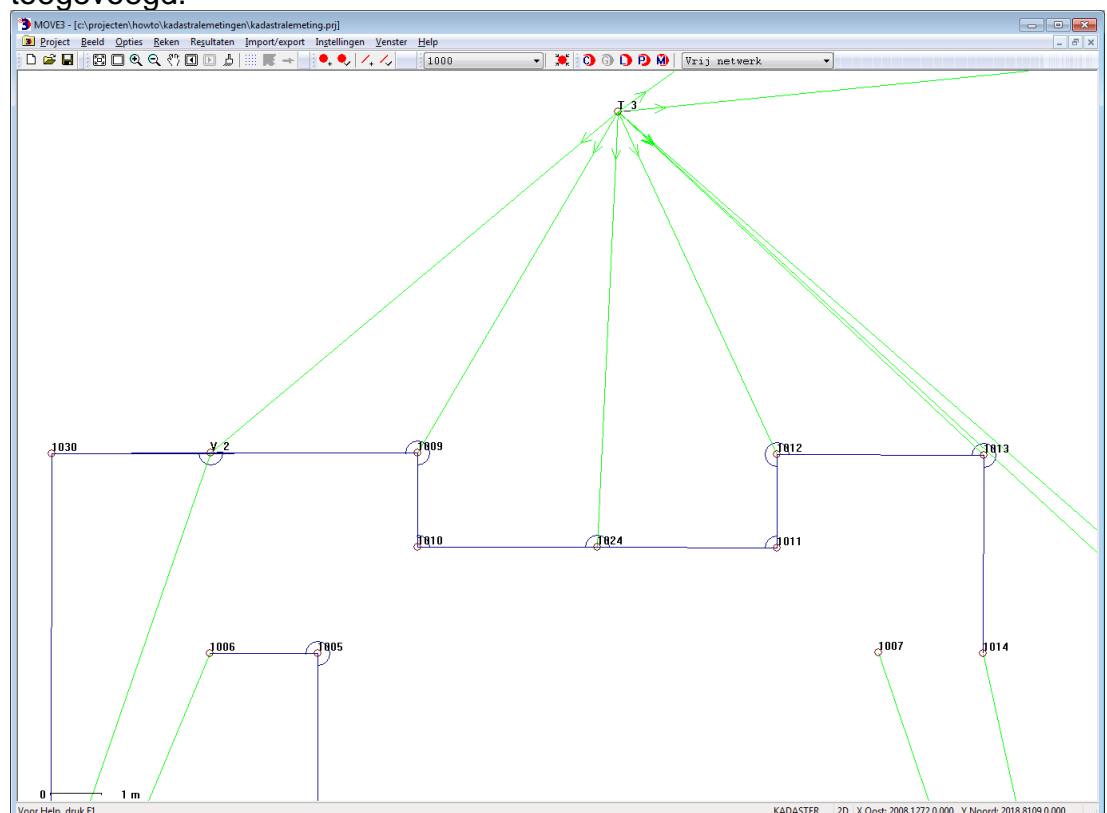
toegevoegd.

MOVE3 - [c:\projecten\howto\kadastralemetingen\kadastralemeting.prj]

Project Beeld Opties Reken Resultaten Import/export Instellingen Venster Help

1000

Vrij netwerk

T 3

1030

V 2

1009

1012

1013

1010

1024

1011

1006

1005

1007

1014

0

1 m

Voor Help, druk F1

KADASTER 2D X Oost: 2008.1272 0.000 Y Noord: 2018.8109 0.000